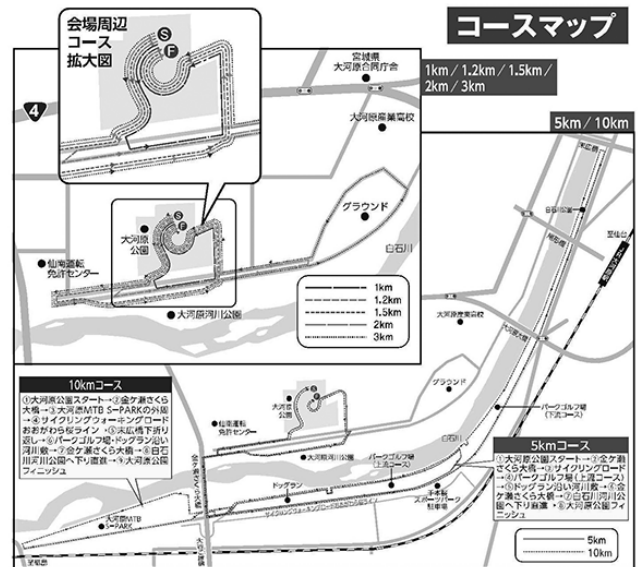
コースマップ

会場周辺
コース
拡大図

S
F

4

宮城県
大河原合同庁舎

1km／1.2km／1.5km／2km／3km

大河原商業高校

グラウンド

大河原公園

白石川

仙南通転免許センター

大河原町河川公園

1km
1.2km
1.5km
2km
3km

5km／10km

10kmコース
①大河原公園スタート→②金ケ瀬さくら大橋→③大河原MTB S-PARKの外周→④サイクリングウォーキングロードおおがわらなランイン→⑤大河橋下折り返し→⑥パークゴルフ場・ドッグラン沿い河川敷→⑦金ケ瀬さくら大橋→⑧白石川河川公園へ下り直進→⑨大河原公園フィニッシュ

グラウンド

パークゴルフ場（下流コース）

大河原公園

仙南運転免許センター

大河原町河川公園

パークゴルフ場（上流コース）

ドッグラン

大河原MTB S-PARK

5kmコース
①大河原公園スタート→②金ケ瀬さくら大橋→③サイクリングロード→④パークゴルフ場（上流コース）→⑤ドッグラン沿い河川敷→⑥金ケ瀬さくら大橋→⑦白石川河川公園へ下り直進→⑧大河原公園フィニッシュ

5km
10km